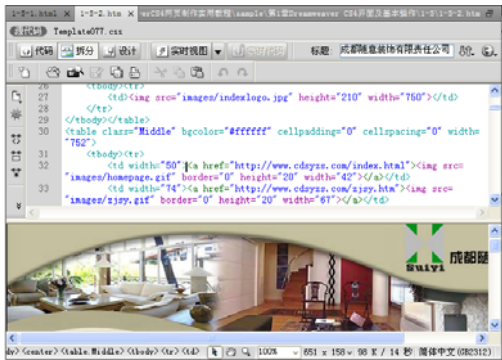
1-3-1.html × 1-3-2.htm × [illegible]CS4网页制作实用教程\sample\第1章Dreamweaver CS4开发及基本操作\1-3\1-3-2.htm

Template077.css

代码 拆分 设计 实时视图 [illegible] 标题: 成都随意装饰有限责任公司

26 </tbody></tr>
27 <td><img src="images/indexlogo.jpg" height="210" width="750"/></td>
28 </tr>
29 </tbody>
30 </table>
<table class="Middle" bgcolor="#ffffff" cellpadding="0" cellspacing="0" width="752">
31 <tbody><tr>
32 <td width="50"><a href="http://www.cdsyzs.com/index.html"><img src="images/homepage.gif" border="0" height="20" width="42"/></a></td>
33 <td width="74"><a href="http://www.cdsyzs.com/zjsy.htm"><img src="images/zjsy.gif" border="0" height="20" width="67"/></a></td>

Suiyi 成都随

dy> <center> <table.Middle> <tbody> <tr> <td> 100% 651 x 158 98 K / 14 秒 简体中文 (GB2312)